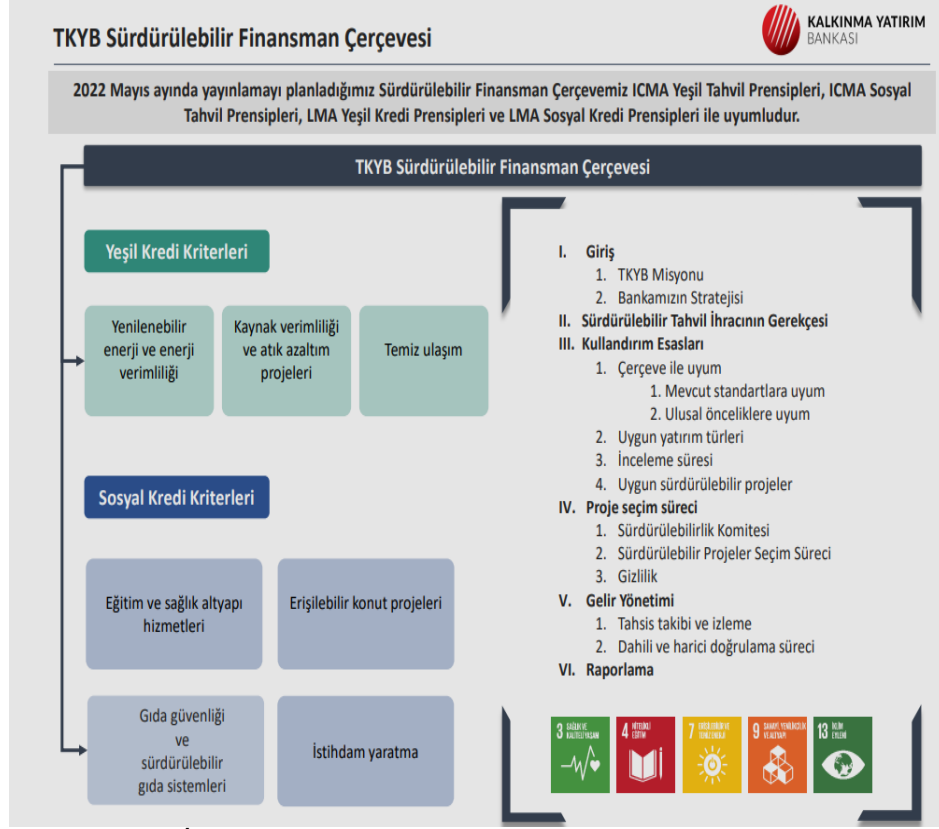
TKYB Sürdürülebilir Finansman Çerçevesi

KALKINMA YATIRIM BANKASI

2022 Mayıs ayında yayınlamayı planladığımız Sürdürülebilir Finansman Çerçevemiz ICMA Yeşil Tahvil Prensipleri, ICMA Sosyal Tahvil Prensipleri, LMA Yeşil Kredi Prensipleri ve LMA Sosyal Kredi Prensipleri ile uyumludur.

TKYB Sürdürülebilir Finansman Çerçevesi

Yeşil Kredi Kriterleri

Yenilenebilir enerji ve enerji verimliliği

Kaynak verimliliği ve atık azaltım projeleri

Temiz ulaşım

Sosyal Kredi Kriterleri

Eğitim ve sağlık altyapı hizmetleri

Erişilebilir konut projeleri

Gıda güvenliği ve sürdürülebilir gıda sistemleri

İstihdam yaratma

I. Giriş
1. TKYB Misyonu
2. Bankamızın Stratejisi
II. Sürdürülebilir Tahvil İhracının Gerekçesi
III. Kullandırım Esasları
1. Çerçeve ile uyum
1. Mevcut standartlara uyum
2. Ulusal önceliklere uyum
2. Uygun yatırım türleri
3. İnceleme süresi
4. Uygun sürdürülebilir projeler
IV. Proje seçim süreci
1. Sürdürülebilirlik Komitesi
2. Sürdürülebilir Projeler Seçim Süreci
3. Gizlilik
V. Gelir Yönetimi
1. Tahsis takibi ve izleme
2. Dahili ve harici doğrulama süreci
VI. Raporlama

3 SAĞLIK VE KALİTELİ YAŞAM
4 NİTELİKLİ EĞİTİM
7 ERİŞİLEBİLİR VE TEMİZ ENERJİ
9 SANAYİ, YENİLİKÇİLİK VE ALTYAPI
13 İKLİM EYLEMİ